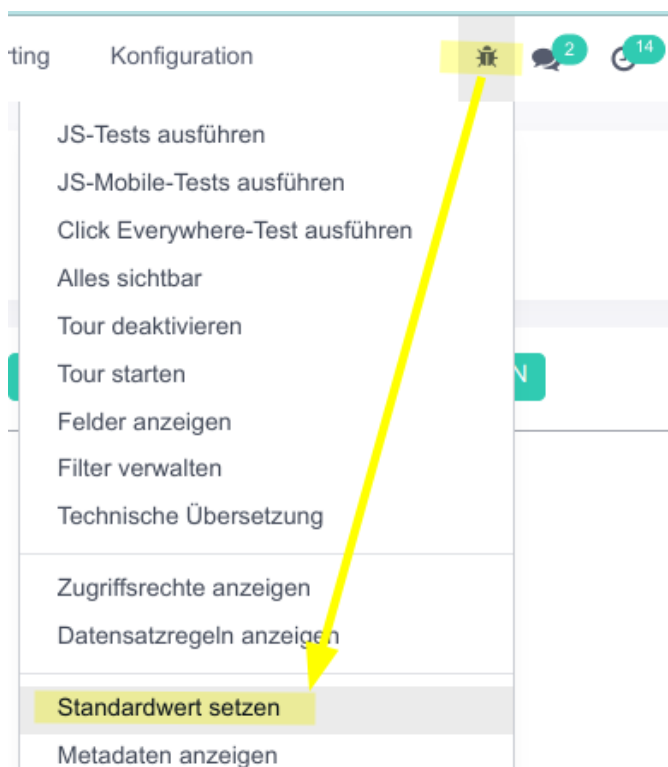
rting Konfiguration 2 14

JS-Tests ausführen
JS-Mobile-Tests ausführen
Click Everywhere-Test ausführen
Alles sichtbar
Tour deaktivieren
Tour starten
Felder anzeigen
Filter verwalten
Technische Übersetzung

Zugriffsrechte anzeigen
Datensatzregeln anzeigen

Standardwert setzen
Metadaten anzeigen

N